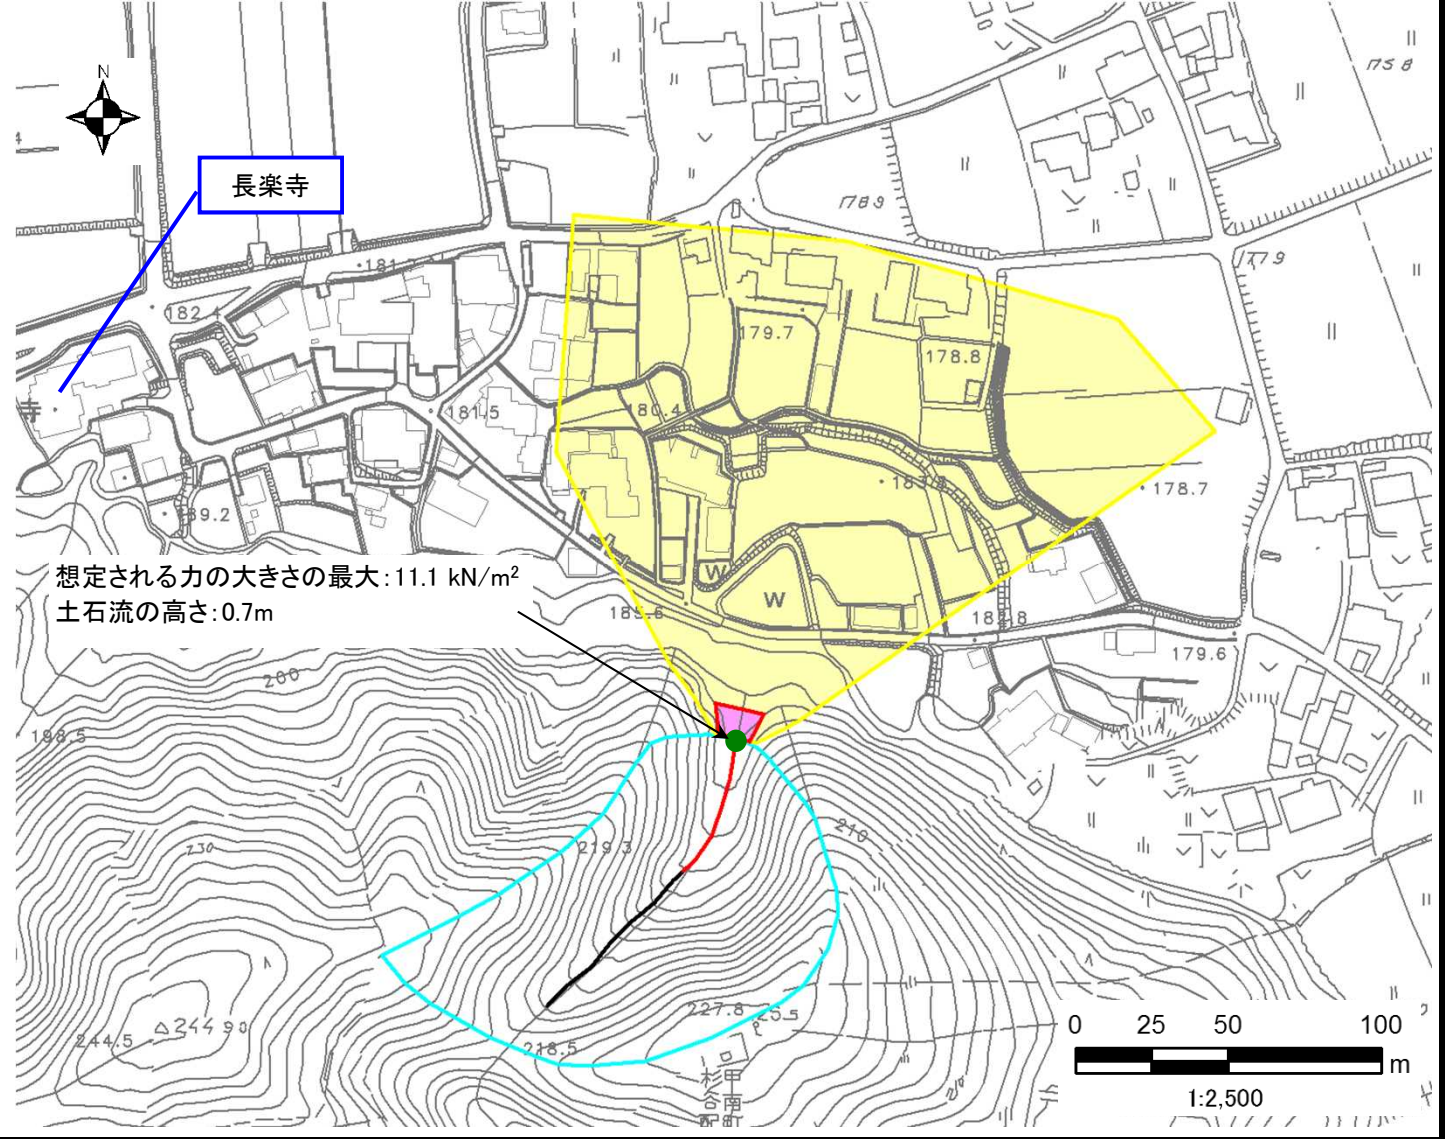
N

長楽寺

175.8

178.9

177.9

181.7

182.4

179.7

178.8

寺

181.5

180.4

183.3

178.7

189.2

想定される力の大きさの最大:11.1 kN/m$^2$
土石流の高さ:0.7m

W

W

185.6

181.8

179.6

200

198.5

219.3

210

230

227.8

225.5

244.5

△244.90

218.5

杉谷町

甲南町

0 25 50 100
m
1:2,500